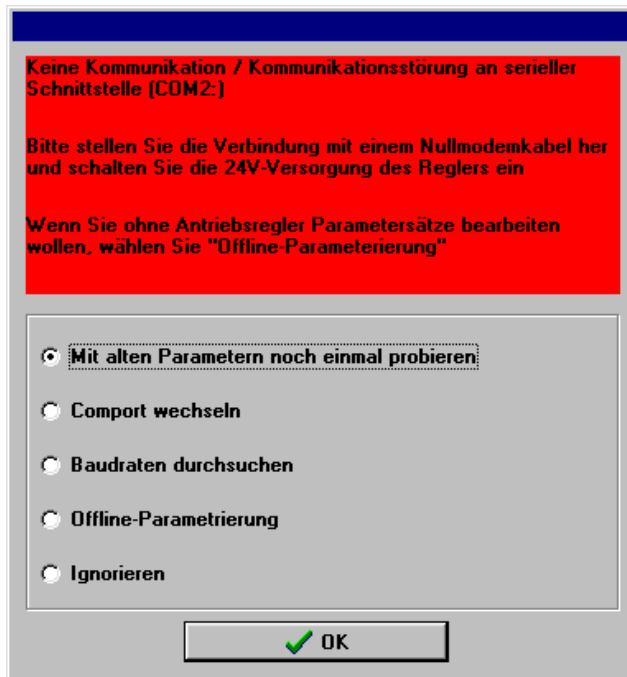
Keine Kommunikation / Kommunikationsstörung an serieller Schnittstelle (COM2:)

Bitte stellen Sie die Verbindung mit einem Nullmodemkabel her und schalten Sie die 24V-Versorgung des Reglers ein

Wenn Sie ohne Antriebsregler Parametersätze bearbeiten wollen, wählen Sie "Offline-Parameterierung"

Mit alten Parametern noch einmal probieren

Comport wechseln

Baudraten durchsuchen

Offline-Parametrierung

Ignorieren

OK